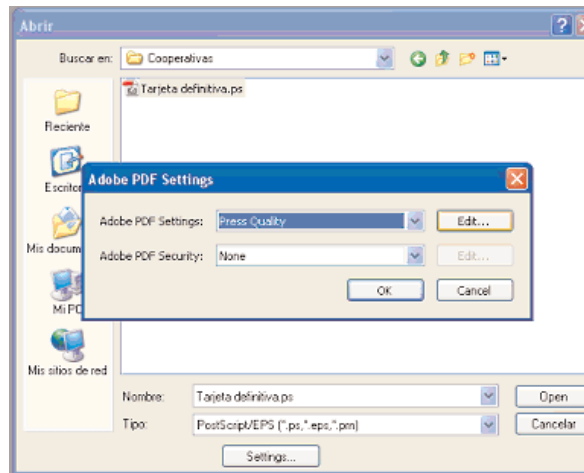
Abrir

Buscar en: Cooperativas

Tarjeta definitiva.ps

Reciente

Escrito

Mis docum

Mi PC

Mis sitios de red

Adobe PDF Settings

Adobe PDF Settings: Press Quality

Edit...

Adobe PDF Security: None

Edit...

OK

Cancel

Nombre: Tarjeta definitiva.ps

Open

Tipo: PostScript/EPS (*.ps,*.eps,*.prn)

Cancelar

Settings...